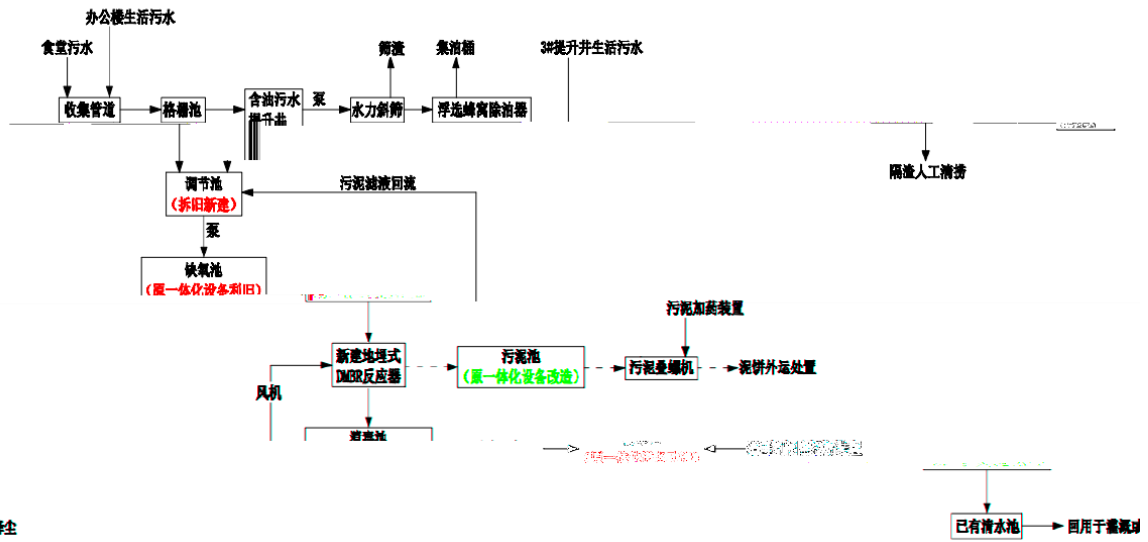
办公楼生活污水

食堂污水

收集管道

格栅池

含油污水提升井

泵

水力斜筛

筛渣

浮选蜂窝除油器

集油桶

3#提升井生活污水

隔渣人工清捞

调节池

（拆旧新建）

污泥滤液回流

泵

缺氧池

（原一体化设备利旧）

新建地埋式DMBR反应器

污泥池

（原一体化设备改造）

污泥加药装置

污泥叠螺机

泥饼外运处置

风机

消毒池

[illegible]

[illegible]

已有清水池

回用于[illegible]

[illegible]尘